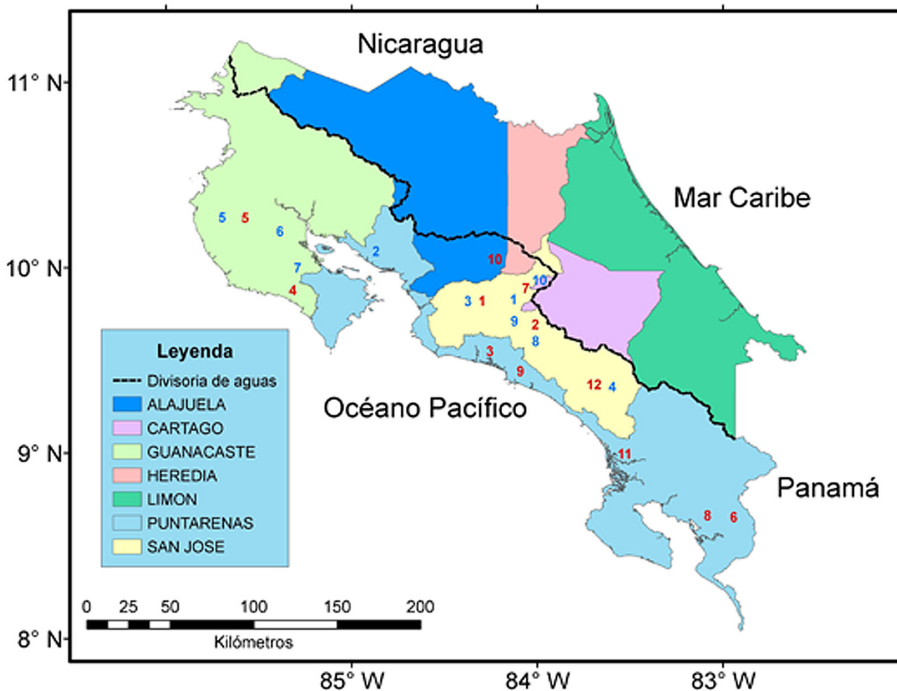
Nicaragua

11° N

Mar Caribe

5 5
6
2
10° N
7
10
4
10
7
3 1 1
9 2
8
3
9
12 4

9° N
11

Panamá

8 6

8° N

Leyenda
Divisoria de aguas
ALAJUELA
CARTAGO
GUANACASTE
HEREDIA
LIMON
PUNTARENAS
SAN JOSE

Océano Pacífico

0 25 50 100 150 200
Kilómetros

85° W
84° W
83° W